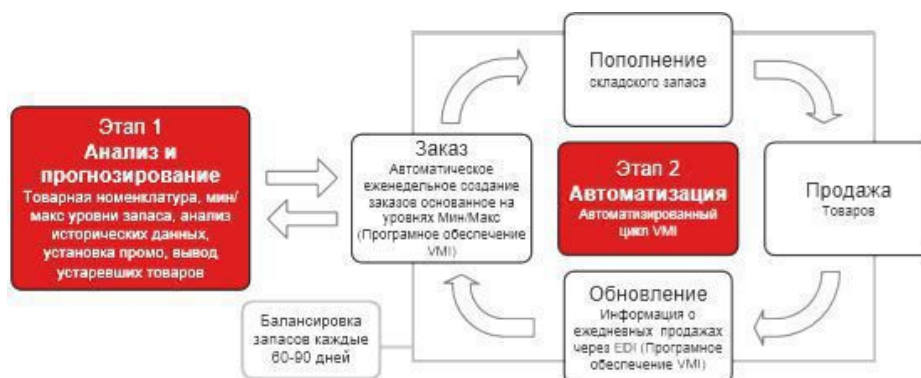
Этап 1
Анализ и прогнозирование
Товарная номенклатура, мин/макс уровни запаса, анализ исторических данных, установка промо, вывод устаревших товаров

Заказ
Автоматическое еженедельное создание заказов основанное на уровнях Мин/Макс (Програмное обеспечение VMI)

Пополнение
складского запаса

Этап 2
Автоматизация
Автоматизированный цикл VMI

Продажа
Товаров

Обновление
Информация о ежедневных продажах через EDI (Програмное обеспечение VMI)

Балансировка запасов каждые 60-90 дней